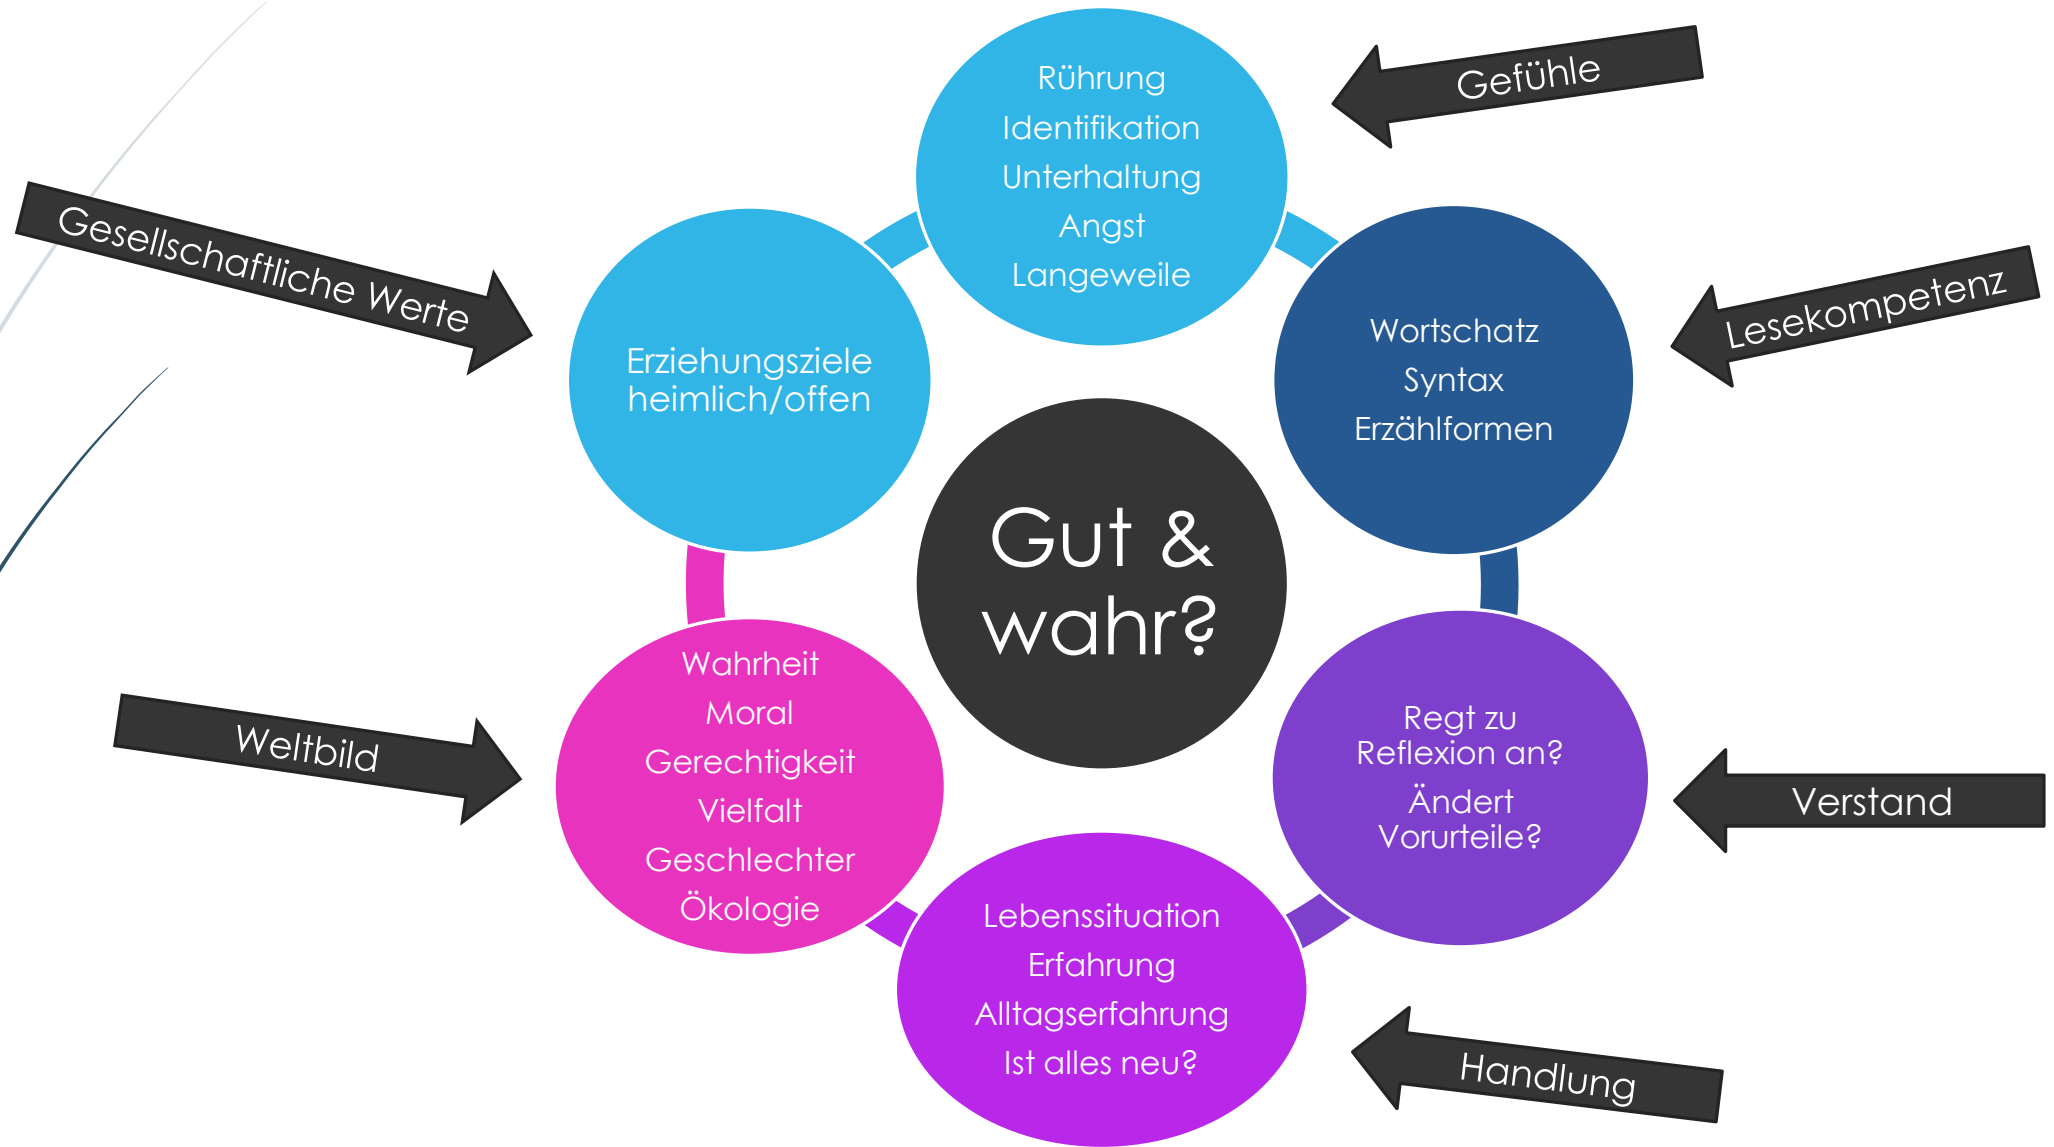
Rührung
Identifikation
Unterhaltung
Angst
Langeweile

Gefühle

Gesellschaftliche Werte

Erziehungsziele heimlich/offen

Wortschatz
Syntax
Erzählformen

Lesekompetenz

Gut & wahr?

Wahrheit
Moral
Gerechtigkeit
Vielfalt
Geschlechter
Ökologie

Weltbild

Regt zu Reflexion an?
Ändert Vorurteile?

Verstand

Lebenssituation
Erfahrung
Alltagserfahrung
Ist alles neu?

Handlung